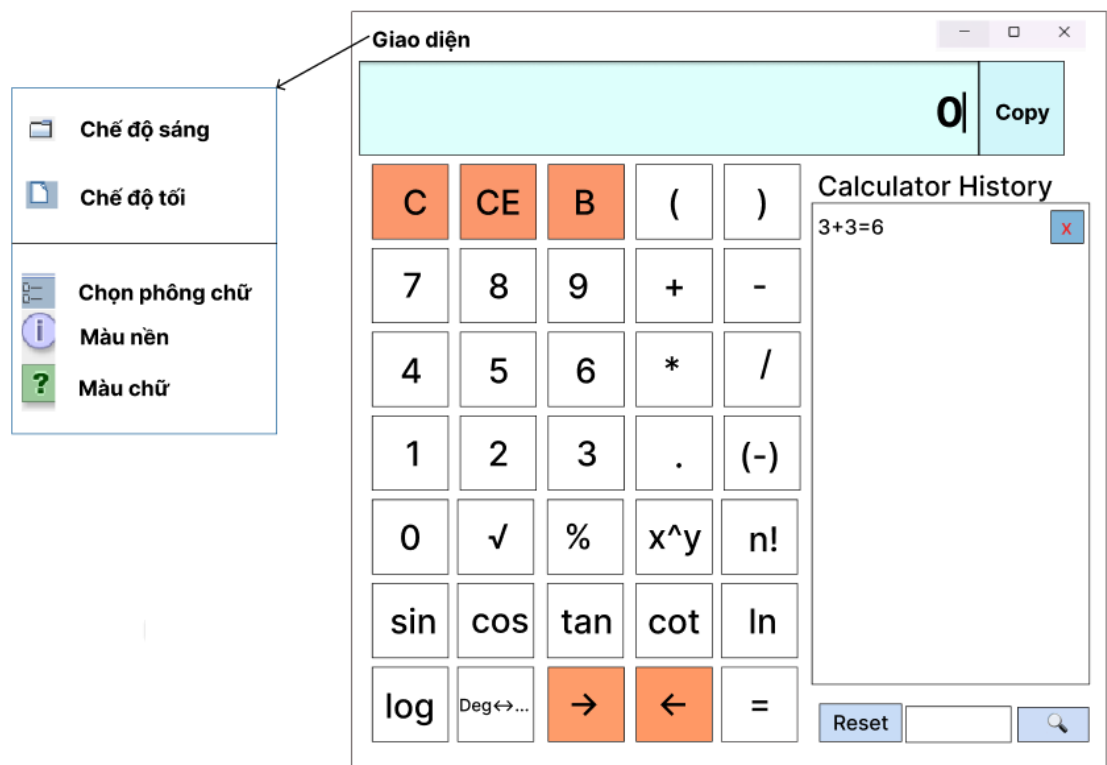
Chế độ sáng

Chế độ tối

Chọn phông chữ

Màu nền

Màu chữ

Giao diện

– ☐ ✕

0

Copy

| C | CE | B | ( | ) |
|---|---|---|---|---|
| 7 | 8 | 9 | + | - |
| 4 | 5 | 6 | * | / |
| 1 | 2 | 3 | . | (-) |
| 0 | √ | % | x^y | n! |
| sin | cos | tan | cot | ln |
| log | Deg↔... | → | ← | = |

Calculator History

3+3=6

x

Reset